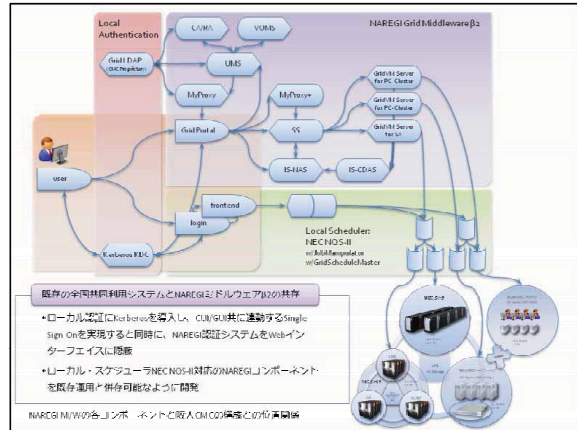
Local Authentication

NAREGI Grid Middleware β2

CA/RA

VOMS

GridLDAP (GIC Repository)

UMS

MyProxy

MyProxy+

GridVM Server for PC-Cluster

GridVM Server for PC-Cluster

GridVM Server for SX

GridPortal

SS

IS-NAS

IS-CDAS

user

frontend

login

Local Scheduler: NEC NQS-II

Kerberos KDC

既存の全国共同利用システムとNAREGIミドルウェア(β2)の共存

•ローカル認証にKerberosを導入し、CUI/GUI共に連動するSingle Sign Onを実現すると同時に、NAREGI認証システムをWebインターフェイスに隠蔽

•ローカル・スケジューラNEC NQS-II対応のNAREGIコンポーネントを既存運用と併存可能なように開発

NAREGI M/Wの各コンポーネントと既入CMCの構成との位置関係